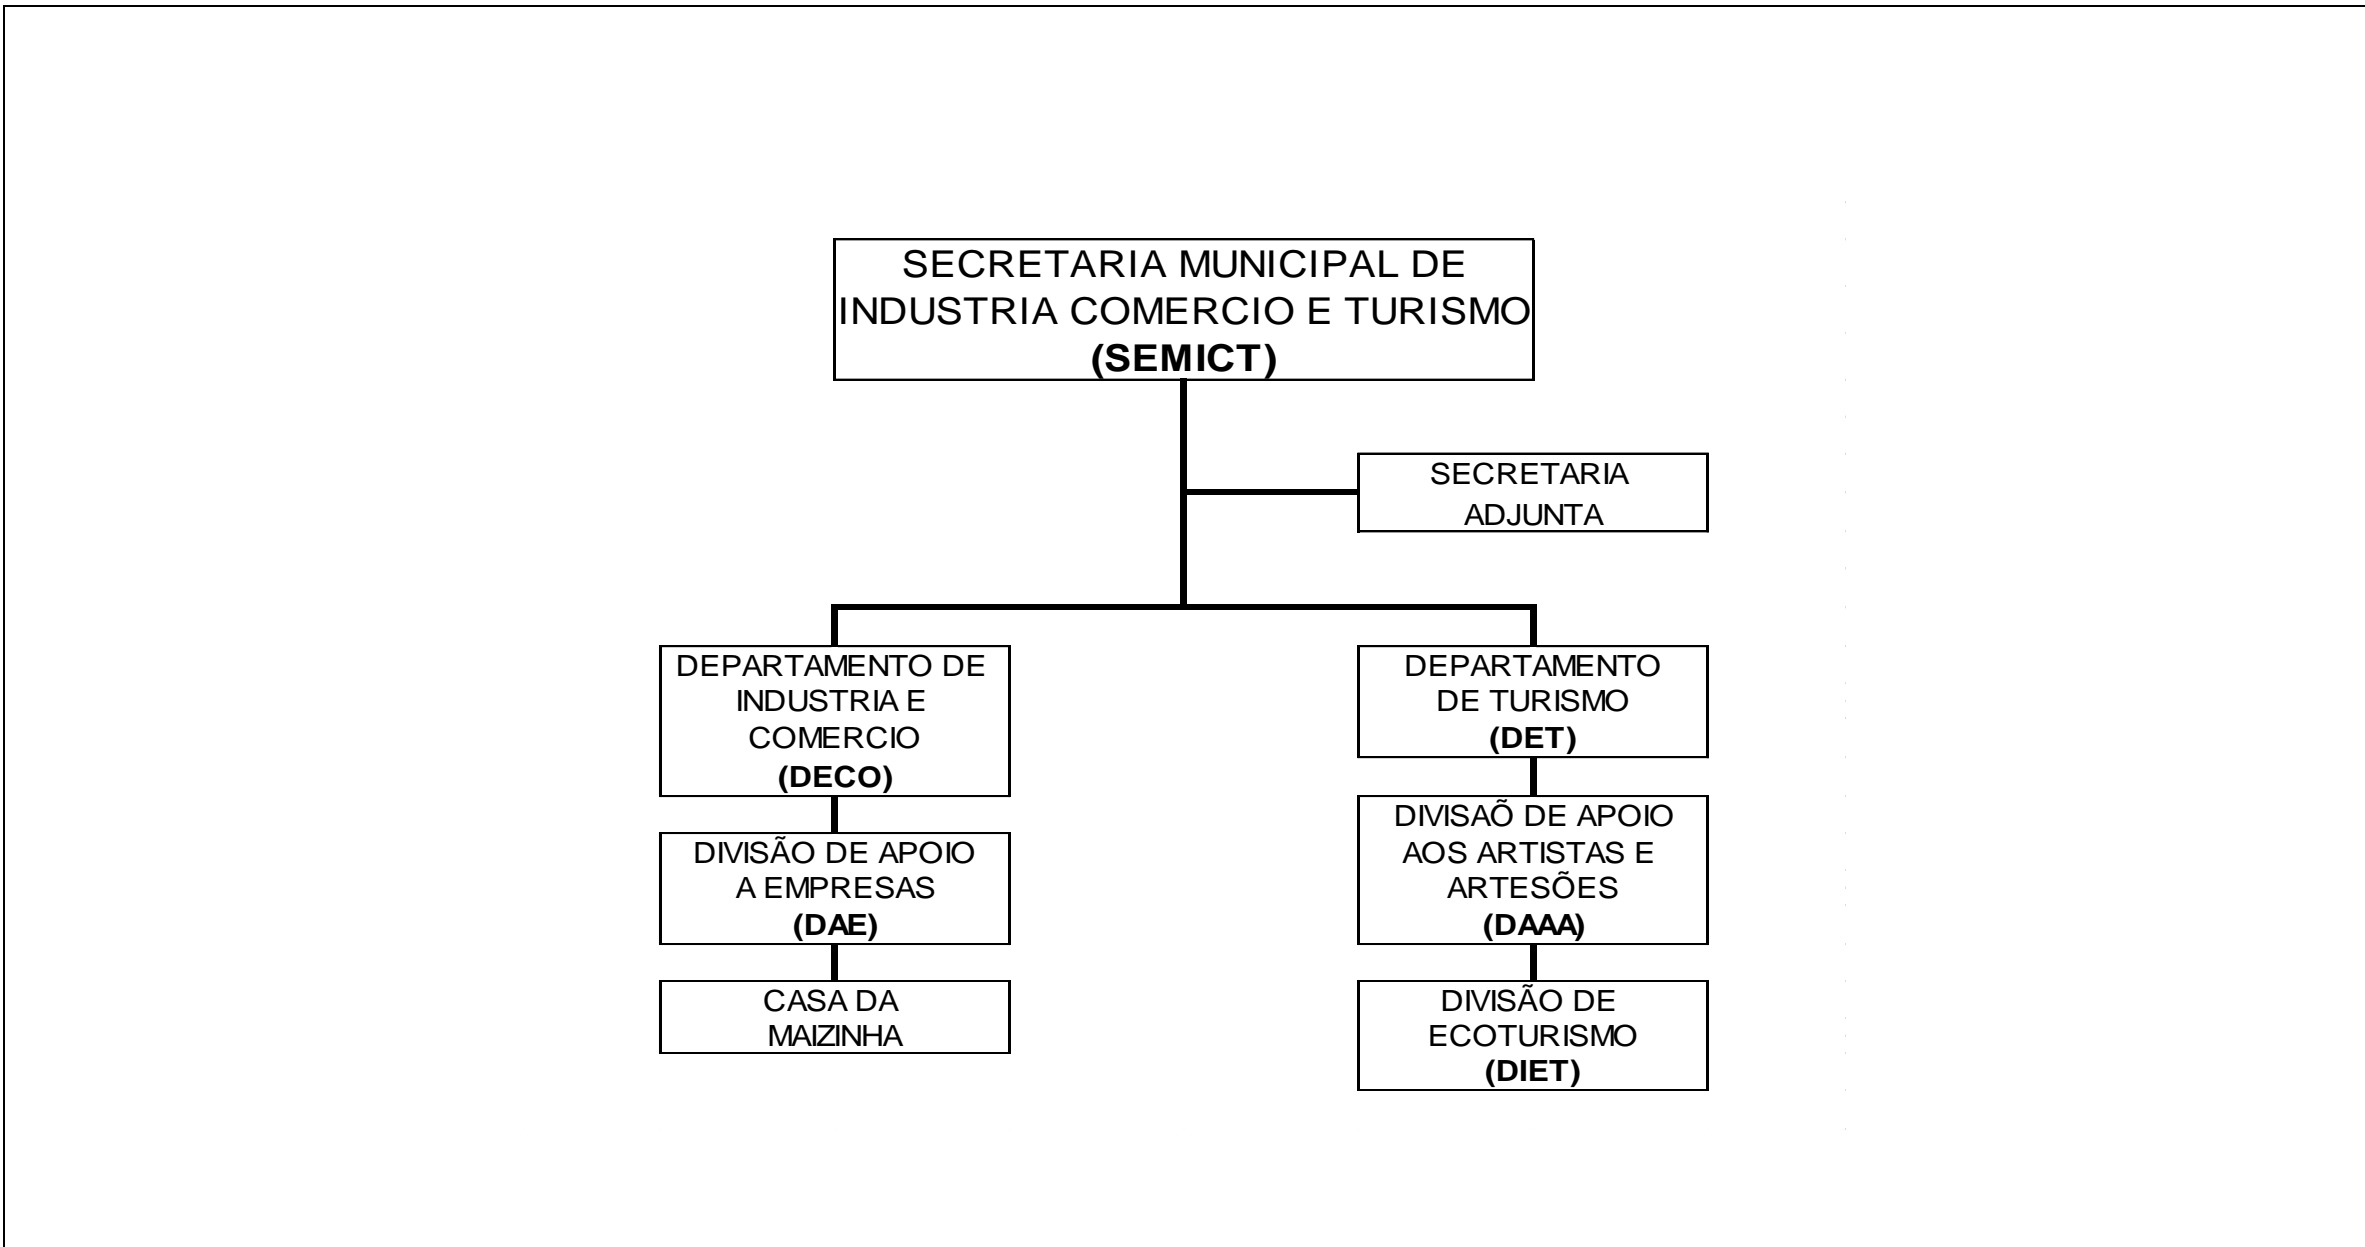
SECRETARIA MUNICIPAL DE INDUSTRIA COMERCIO E TURISMO
**(SEMICT)**

SECRETARIA ADJUNTA

DEPARTAMENTO DE INDUSTRIA E COMERCIO
**(DECO)**

DIVISÃO DE APOIO A EMPRESAS
**(DAE)**

CASA DA MAIZINHA

DEPARTAMENTO DE TURISMO
**(DET)**

DIVISAÕ DE APOIO AOS ARTISTAS E ARTESÕES
**(DAAA)**

DIVISÃO DE ECOTURISMO
**(DIET)**